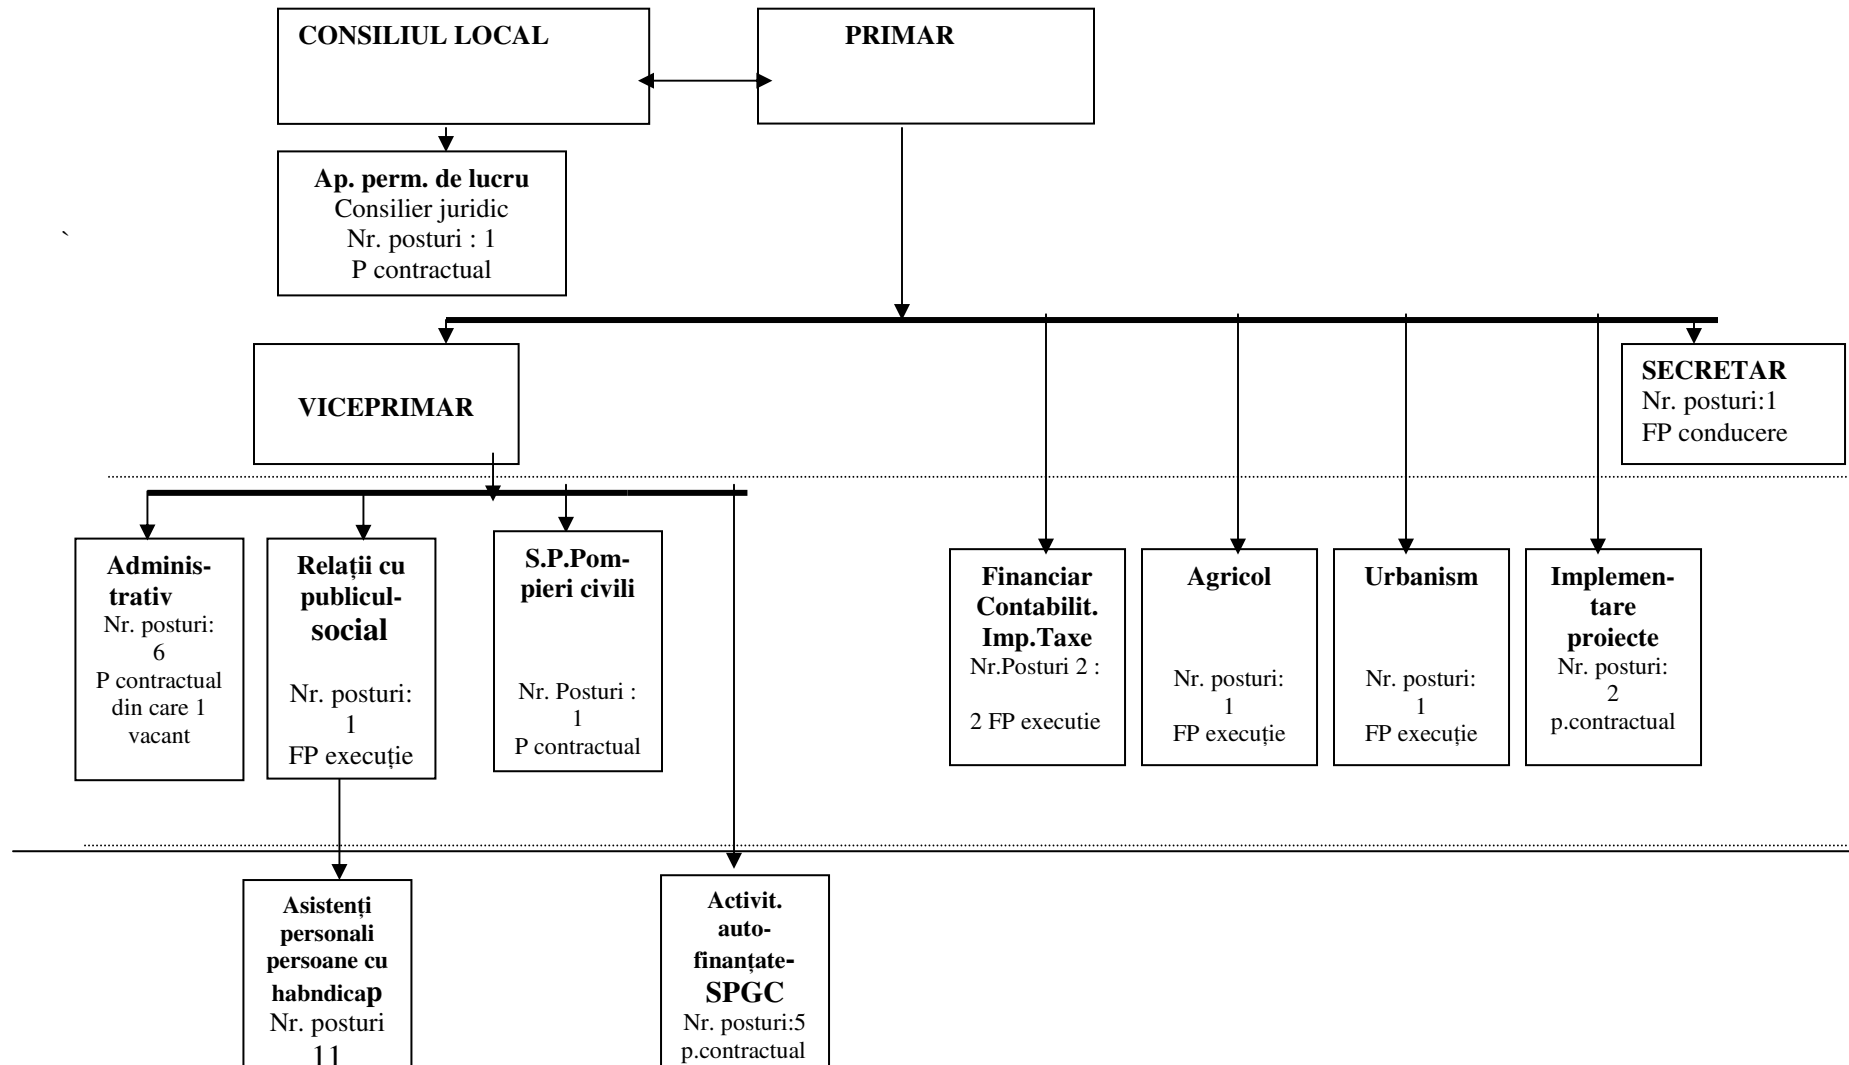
CONSILIUL LOCAL

PRIMAR

Ap. perm. de lucru
Consilier juridic
Nr. posturi : 1
P contractual

`

VICEPRIMAR

SECRETAR
Nr. posturi:1
FP conducere

Administrativ
Nr. posturi:
6
P contractual
din care 1
vacant

Relații cu publicul-social
Nr. posturi:
1
FP execuție

S.P.Pompieri civili
Nr. Posturi :
1
P contractual

Financiar
Contabilit.
Imp.Taxe
Nr.Posturi 2 :
2 FP executie

Agricol
Nr. posturi:
1
FP execuție

Urbanism
Nr. posturi:
1
FP execuție

Implementare proiecte
Nr. posturi:
2
p.contractual

Asistenți personali persoane cu habndicap
Nr. posturi
11

Activit. autofinanțate-SPGC
Nr. posturi:5
p.contractual